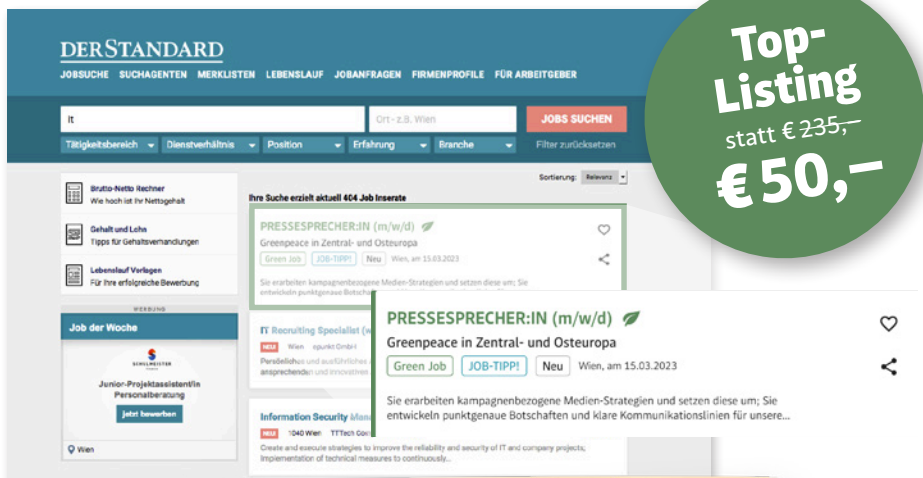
Top-Listing
statt € 235,–
€ 50,–

DERSTANDARD
JOBSUCHE SUCHAGENTEN MERKLISTEN LEBENSLAUF JOBANFRAGEN FIRMENPROFILE FÜR ARBEITGEBER

it
Ort - z.B. Wien
JOBS SUCHEN
Tätigkeitsbereich Dienstverhältnis Position Erfahrung Branche
Filter zurücksetzen

Brutto-Netto Rechner
Wie hoch ist Ihr Nettogehalt

Gehalt und Lohn
Tipps für Gehaltsverhandlungen

Lebenslauf Vorlagen
Für Ihre erfolgreiche Bewerbung

WERBUNG
Job der Woche
SCHULMEISTER
Junior-Projektassistent/in Personalberatung
jetzt bewerben
Wien

Sortierung: Relevanz
Ihre Suche erzielt aktuell 404 Job Inserate

PRESSESPRECHER:IN (m/w/d)
Greenpeace in Zentral- und Osteuropa
Green Job JOB-TIPP! Neu Wien, am 15.03.2023
Sie erarbeiten kampagnenbezogene Medien-Strategien und setzen diese um; Sie

IT Recruiting Specialist (m/w
NEU Wien epunkt GmbH
Persönliches und ausführliches
ansprechenden und innovatives

Information Security Mana
NEU 1040 Wien TTTech Com
Create and execute strategies to improve the reliability and security of IT and company projects; Implementation of technical measures to continuously...

PRESSESPRECHER:IN (m/w/d)
Greenpeace in Zentral- und Osteuropa
Green Job JOB-TIPP! Neu Wien, am 15.03.2023
Sie erarbeiten kampagnenbezogene Medien-Strategien und setzen diese um; Sie entwickeln punktgenaue Botschaften und klare Kommunikationslinien für unsere...